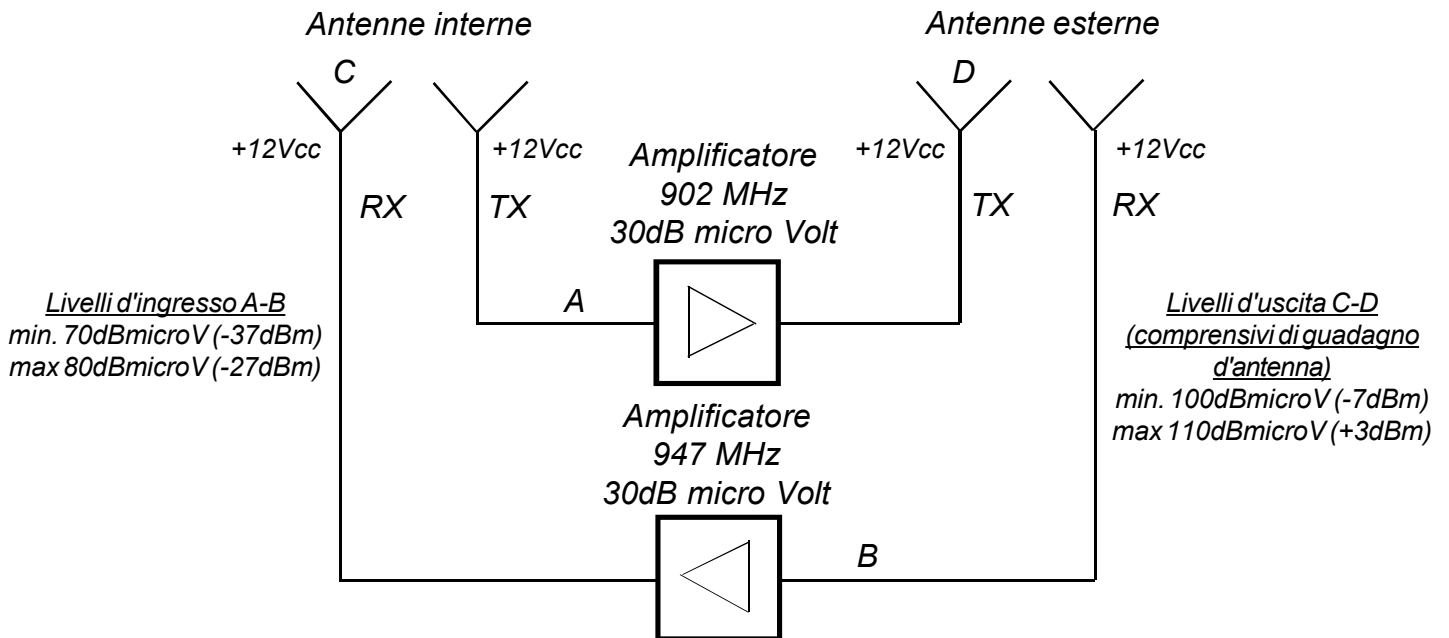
Antenne interne

Antenne esterne

C

D

+12Vcc

+12Vcc

+12Vcc

+12Vcc

Amplificatore
902 MHz
30dB micro Volt

RX

TX

TX

RX

Livelli d'ingresso A-B
min. 70dBmicroV (-37dBm)
max 80dBmicroV (-27dBm)

A

Livelli d'uscita C-D
(comprensivi di guadagno d'antenna)
min. 100dBmicroV (-7dBm)
max 110dBmicroV (+3dBm)

Amplificatore
947 MHz
30dB micro Volt

B